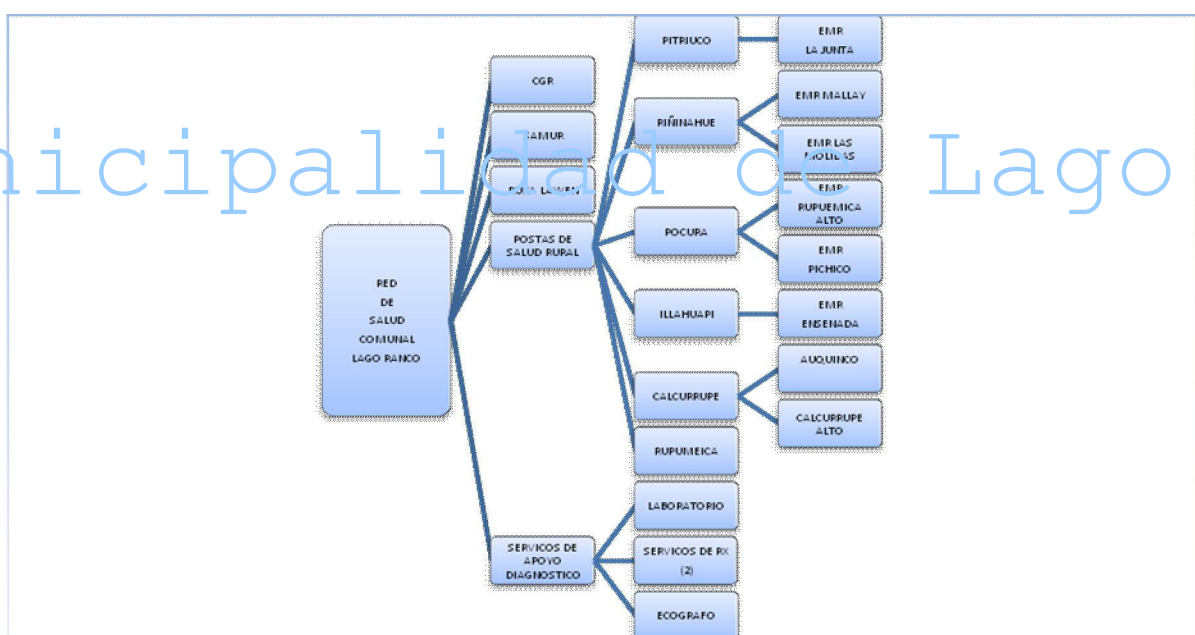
nicipalidad de Lago

RED DE SALUD COMUNAL LAGO RANCO

CGR

SAMUR

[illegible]

POSTAS DE SALUD RURAL

SERVICOS DE APOYO DIAGNOSTICO

PITRIUCO

EMR LA JUNTA

RIÑINAHUE

EMR MALLAY

EMR LAS MOLIERAS

POCURA

EMR RUPUEMICA ALTO

EMR PICHICO

ILLAHUAPI

EMR ENSENADA

CALCURRUPE

AUQUINCO

CALCURRUPE ALTO

RUPUMEICA

LABORATORIO

SERVICOS DE RX (2)

ECOGRAFO